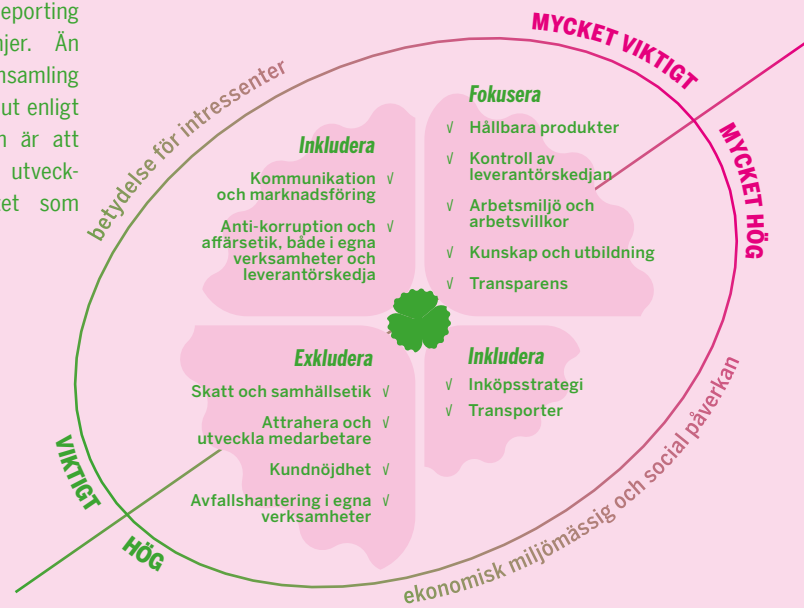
eporting
njer. Än
nsamling
ut enligt
n är att
utveck-
et som

MYCKET VIKTIGT

MYCKET HÖG

betydelse för intressenter

Fokusera
√ Hållbara produkter
√ Kontroll av leverantörskedjan
√ Arbetsmiljö och arbetsvillkor
√ Kunskap och utbildning
√ Transparens

Inkludera
Kommunikation och marknadsföring √
Anti-korruption och affärsetik, både i egna verksamheter och leverantörskedja √

Exkludera
Skatt och samhällsetik √
Attrahera och utveckla medarbetare √
Kundnöjdhet √
Avfallshantering i egna verksamheter √

Inkludera
√ Inköpsstrategi
√ Transporter

VIKTIGT

HÖG

ekonomisk miljömässig och social påverkan